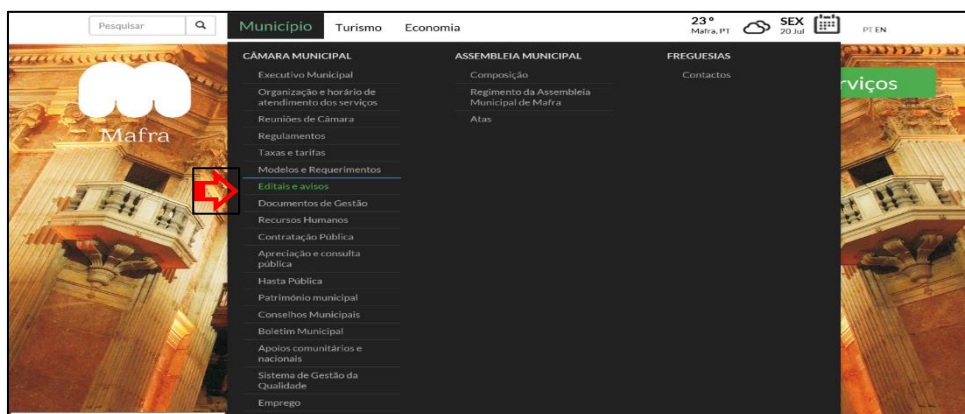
Pesquisar

Município Turismo Economia

23° Mafra, PT

SEX 20 Jul

PT EN

Mafra

rviços

CÂMARA MUNICIPAL

Executivo Municipal

Organização e horário de atendimento dos serviços

Reuniões de Câmara

Regulamentos

Taxas e tarifas

Modelos e Requerimentos

Editais e avisos

Documentos de Gestão

Recursos Humanos

Contratação Pública

Apreciação e consulta pública

Hasta Pública

Património municipal

Conselhos Municipais

Boletim Municipal

Apoios comunitários e nacionais

Sistema de Gestão da Qualidade

Emprego

ASSEMBLEIA MUNICIPAL

Composição

Regimento da Assembleia Municipal de Mafra

Atas

FREGUESIAS

Contactos